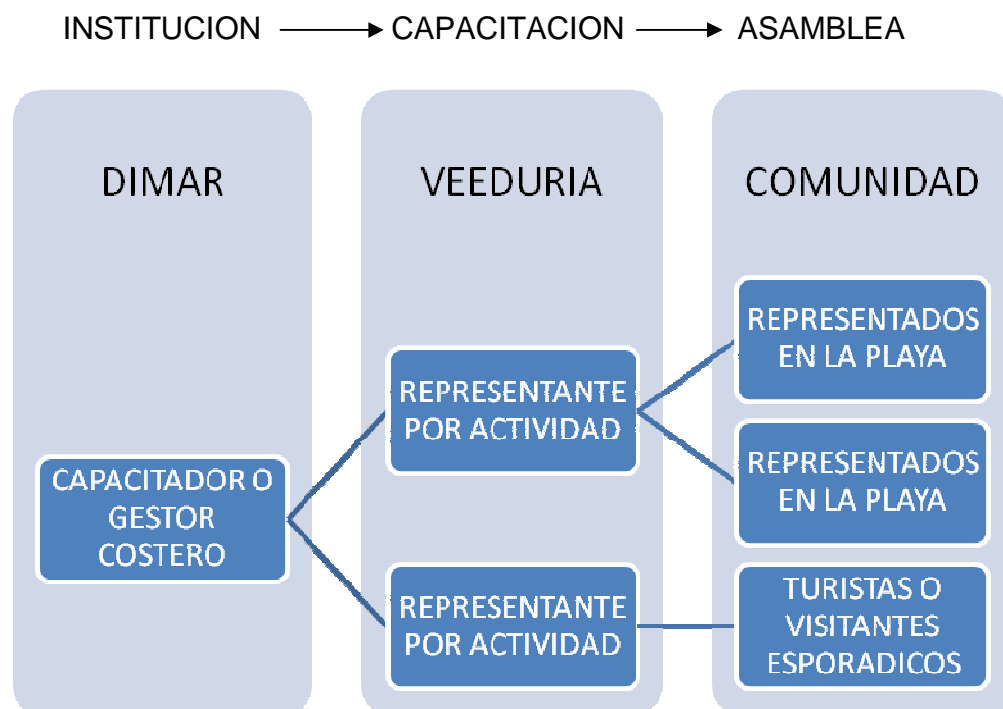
INSTITUCION → CAPACITACION → ASAMBLEA

DIMAR

VEEDURIA

COMUNIDAD

CAPACITADOR O GESTOR COSTERO

REPRESENTANTE POR ACTIVIDAD

REPRESENTANTE POR ACTIVIDAD

REPRESENTADOS EN LA PLAYA

REPRESENTADOS EN LA PLAYA

TURISTAS O VISITANTES ESPORADICOS